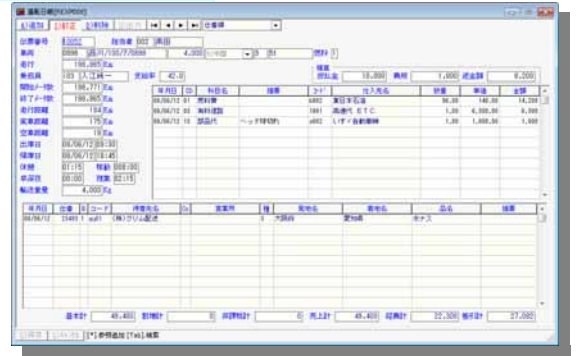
運転日報[KEN900]

新規 訂正 削除 複写 |◀ ◀ ▶ ▶| 全乗務

部署番号 | 指令番号 | 発 |
車両 | 通所 | 4,000 | 時 |
走行 | 198,865 Km
乗務員 | 入江純一 | 歩合率 | 42.0
開始メータ | 198,771 Km
終了メータ | 198,865 Km
走行距離 | 194 Km
実車距離 | 175 Km
空車距離 | 19 Km
出庫日 | 08/06/12 09:30
帰庫日 | 08/06/12 18:40
休憩 | 01:15 | 時間 | 08:00
早出残 | 00:00 | 残業 | 02:15
輸送重量 | 4,000 Kg

精算
仮払金 | 10,000 | 費用 | 7,800 | 過金額 | 8,200

| 年月日 | CD | 科目名 | 摘要 | コード | 仕入先名 | 数量 | 単価 | 金額 |
|---|---|---|---|---|---|---|---|---|
| 08/06/12 | 01 | 燃料費 | | 4002 | 東日本石油 | 98.00 | 148.00 | 14,280 |
| 08/06/12 | 03 | 有料道路 | | 1001 | 高速代 ETC | 1.00 | 6,000.00 | 6,000 |
| 08/06/12 | 10 | 部品代 | ヘッドライト | 4003 | レオ・自動車 | 1.00 | 1,900.00 | 1,900 |

| 年月日 | 伝番 | 区 | コード | 得意先名 | 区 | 重量 | 種 | 発地名 | 着地名 | 品名 | 摘要 |
|---|---|---|---|---|---|---|---|---|---|---|---|
| 08/06/12 | 23493 | 1 | | (株)クリエ配送 | | | 3 | 大阪府 | 愛知県 | ホテス | |

基本計 | 49,400 | 割増計 | 0 | 非課税計 | 0 | 売上計 | 49,400 | 経費計 | 22,300 | 粗利計 | 27,092

[*]参照追加 [Tab]検索